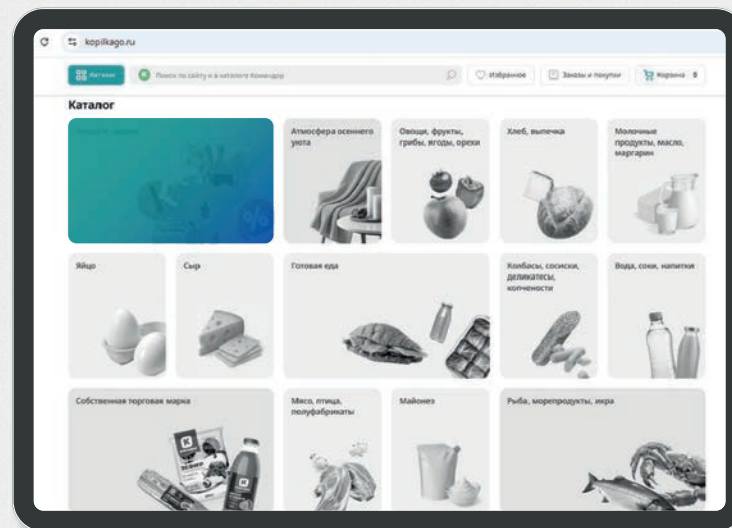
kopilkago.ru

Каталог

Поиск по сайту и в каталоге Команды

Избранное

Заказы и покупки

Корзина 0

Каталог

Атмосфера осеннего уюта

Овощи, фрукты, грибы, ягоды, орехи

Хлеб, выпечка

Молочные продукты, масло, маргарин

Яйцо

Сыр

Готовая еда

Колбасы, сосиски, деликатесы, копчености

Вода, соки, напитки

Собственная торговая марка

Мясо, птица, полуфабрикаты

Майонез

Рыба, морепродукты, икра